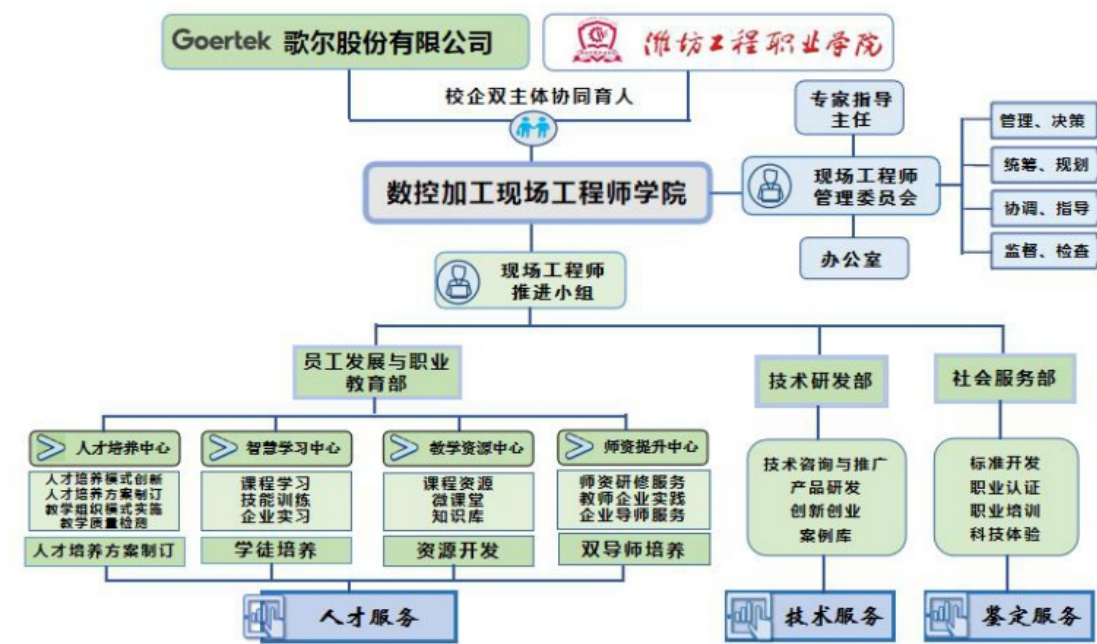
Goertek 歌尔股份有限公司

潍坊工程职业学院

校企双主体协同育人

专家指导主任

管理、决策

统筹、规划

协调、指导

监督、检查

数控加工现场工程师学院

现场工程师管理委员会

办公室

现场工程师推进小组

员工发展与职业教育部

技术研发部

社会服务部

人才培养中心

人才培养模式创新
人才培养方案制订
教学组织模式实施
教学质量检测

人才培养方案制订

智慧学习中心

课程学习
技能训练
企业实习

学徒培养

教学资源中心

课程资源
微课堂
知识库

资源开发

师资提升中心

师资研修服务
教师企业实践
企业导师服务

双导师培养

技术咨询与推广
产品研发
创新创业
案例库

标准开发
职业认证
职业培训
科技体验

人才服务

技术服务

鉴定服务